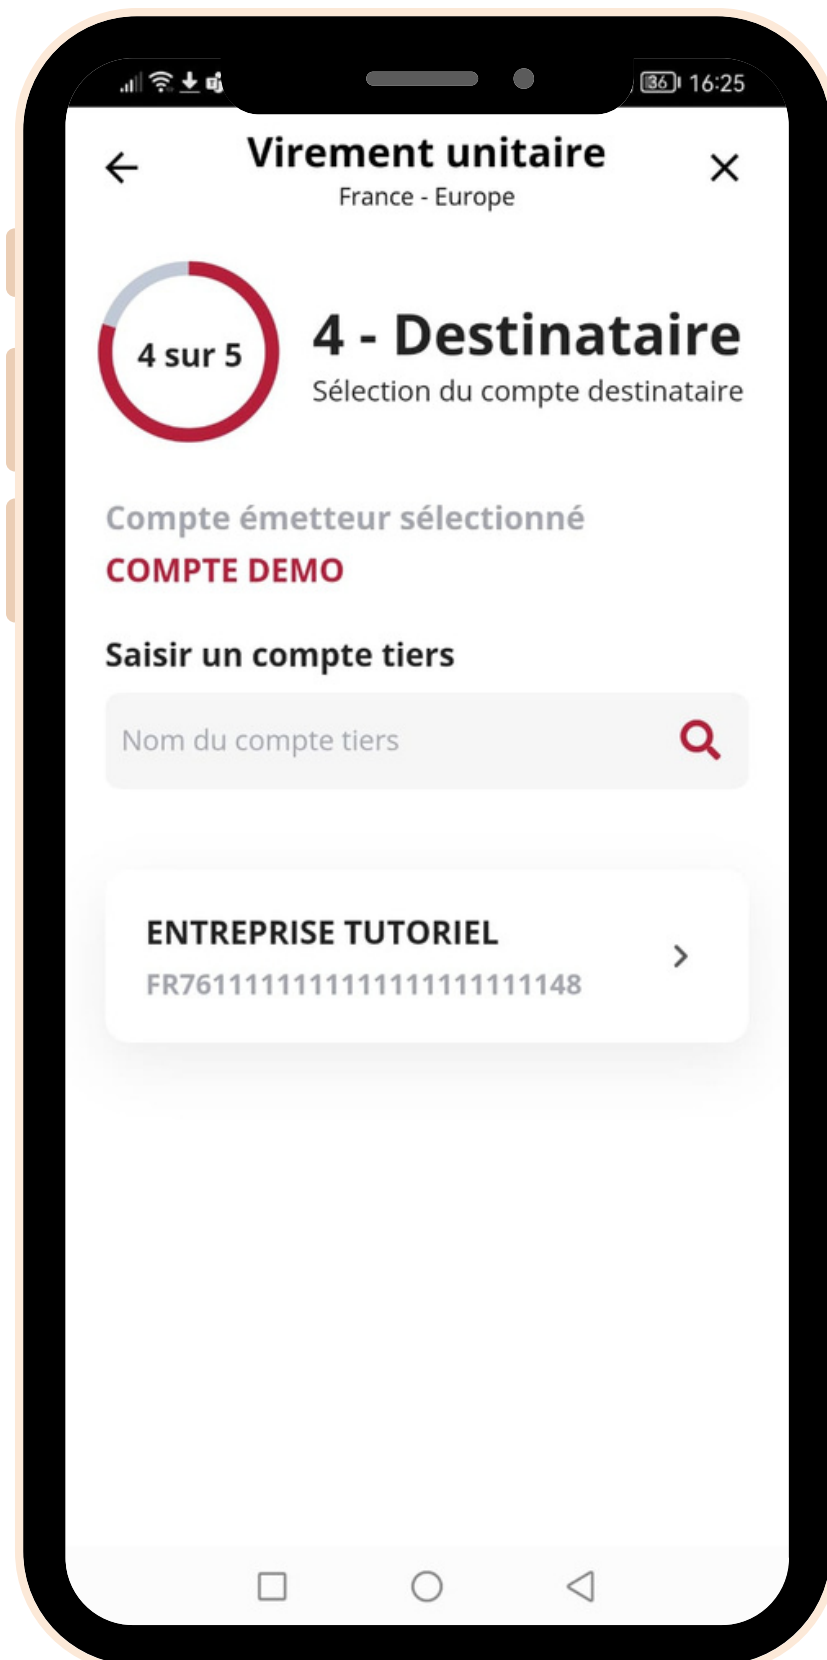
36 16:25

Virement unitaire
France - Europe

4 sur 5

4 - Destinataire
Sélection du compte destinataire

Compte émetteur sélectionné
COMPTE DEMO

Saisir un compte tiers

Nom du compte tiers

ENTREPRISE TUTORIEL
FR7611111111111111111111148